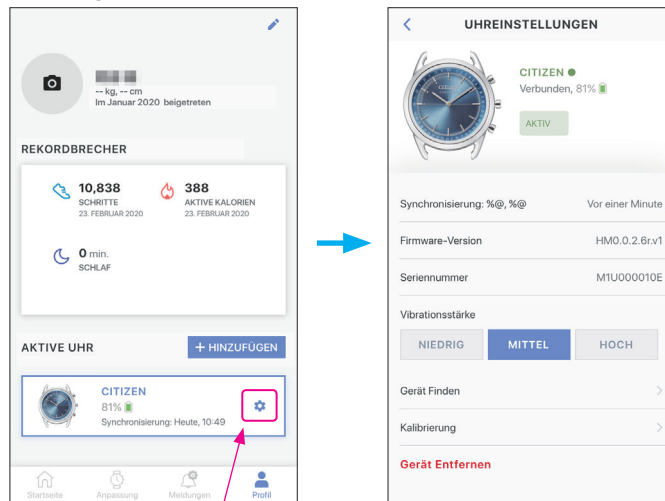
-- kg, -- cm
Im Januar 2020 beigetreten

REKORDBRECHER

10,838
SCHRITTE
23. FEBRUAR 2020

388
AKTIVE KALORIEN
23. FEBRUAR 2020

0 min.
SCHLAF

AKTIVE UHR
+ HINZUFÜGEN

CITIZEN
81%
Synchronisierung: Heute, 10:49

Startseite
Anpassung
Meldungen
Profil

UHREINSTELLUNGEN

CITIZEN
Verbunden, 81%
AKTIV

Synchronisierung: %@, %@
Vor einer Minute

Firmware-Version
HM0.0.2.6r.v1

Seriennummer
M1U000010E

Vibrationsstärke
NIEDRIG
MITTEL
HOCH

Gerät Finden

Kalibrierung

Gerät Entfernen